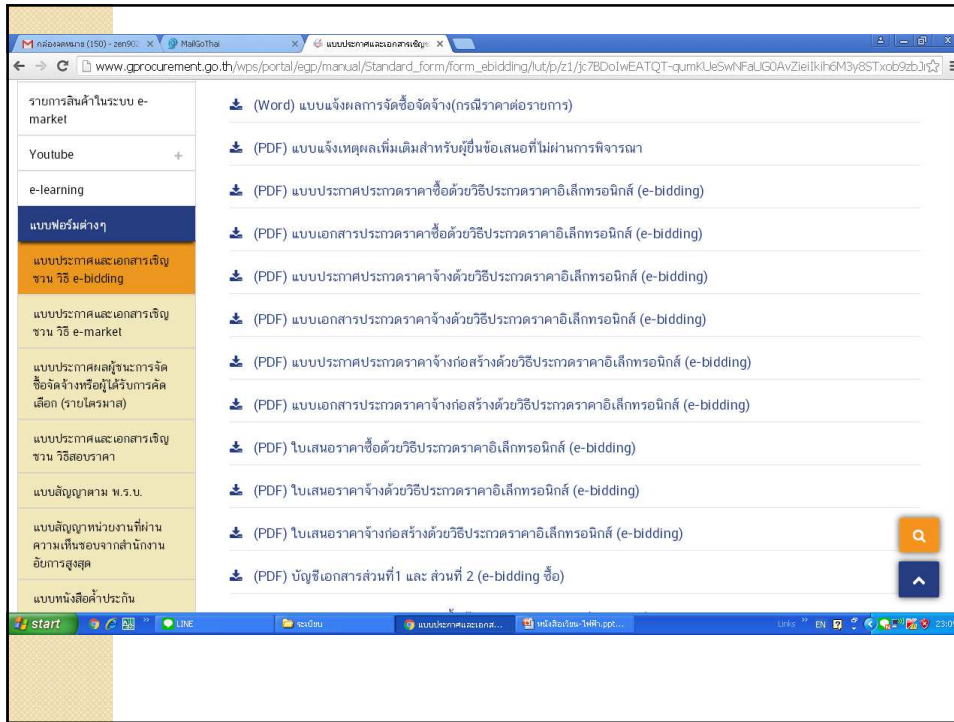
M กล่องจดหมาย (150) - zen90 ×  MailGoThai ×  แบบประกาศและเอกสารเชิญ ×

www.gprocurement.go.th/wps/portal/egp/manual/Standard_form/form_ebidding/lut/p/z1/jc7BDoIwEATQT-qumKUeSwNFaUG0AvZieiIkih6M3y8STxob9zbJr

รายการสินค้าในระบบ e-market

Youtube +

e-learning

แบบฟอร์มต่างๆ

แบบประกาศและเอกสารเชิญชวน วิธี e-bidding

แบบประกาศและเอกสารเชิญชวน วิธี e-market

แบบประกาศผลผู้ชนะการจัดซื้อจัดจ้างหรือผู้ได้รับการคัดเลือก (รายไตรมาส)

แบบประกาศและเอกสารเชิญชวน วิธีสอบราคา

แบบสัญญาตาม พ.ร.บ.

แบบสัญญาหน่วยงานที่ผ่านความเห็นชอบจากสำนักงานอัยการสูงสุด

แบบหนังสือค้ำประกัน

(Word) แบบแจ้งผลการจัดซื้อจัดจ้าง(กรณีราคาต่อรายการ)

(PDF) แบบแจ้งเหตุผลเพิ่มเติมสำหรับผู้ยื่นข้อเสนอที่ไม่ผ่านการพิจารณา

(PDF) แบบประกาศประกวดราคาซื้อด้วยวิธีประกวดราคาอิเล็กทรอนิกส์ (e-bidding)

(PDF) แบบเอกสารประกวดราคาซื้อด้วยวิธีประกวดราคาอิเล็กทรอนิกส์ (e-bidding)

(PDF) แบบประกาศประกวดราคาจ้างด้วยวิธีประกวดราคาอิเล็กทรอนิกส์ (e-bidding)

(PDF) แบบเอกสารประกวดราคาจ้างด้วยวิธีประกวดราคาอิเล็กทรอนิกส์ (e-bidding)

(PDF) แบบประกาศประกวดราคาจ้างก่อสร้างด้วยวิธีประกวดราคาอิเล็กทรอนิกส์ (e-bidding)

(PDF) แบบเอกสารประกวดราคาจ้างก่อสร้างด้วยวิธีประกวดราคาอิเล็กทรอนิกส์ (e-bidding)

(PDF) ใบเสนอราคาซื้อด้วยวิธีประกวดราคาอิเล็กทรอนิกส์ (e-bidding)

(PDF) ใบเสนอราคาจ้างด้วยวิธีประกวดราคาอิเล็กทรอนิกส์ (e-bidding)

(PDF) ใบเสนอราคาจ้างก่อสร้างด้วยวิธีประกวดราคาอิเล็กทรอนิกส์ (e-bidding)

(PDF) บัญชีเอกสารส่วนที่1 และ ส่วนที่ 2 (e-bidding ซื้อ)

start  LINE  ระเบียบ  แบบประกาศและเอกส...  หนังสือเวียน-ไฟฟ้า.ppt...  Links EN 23:0